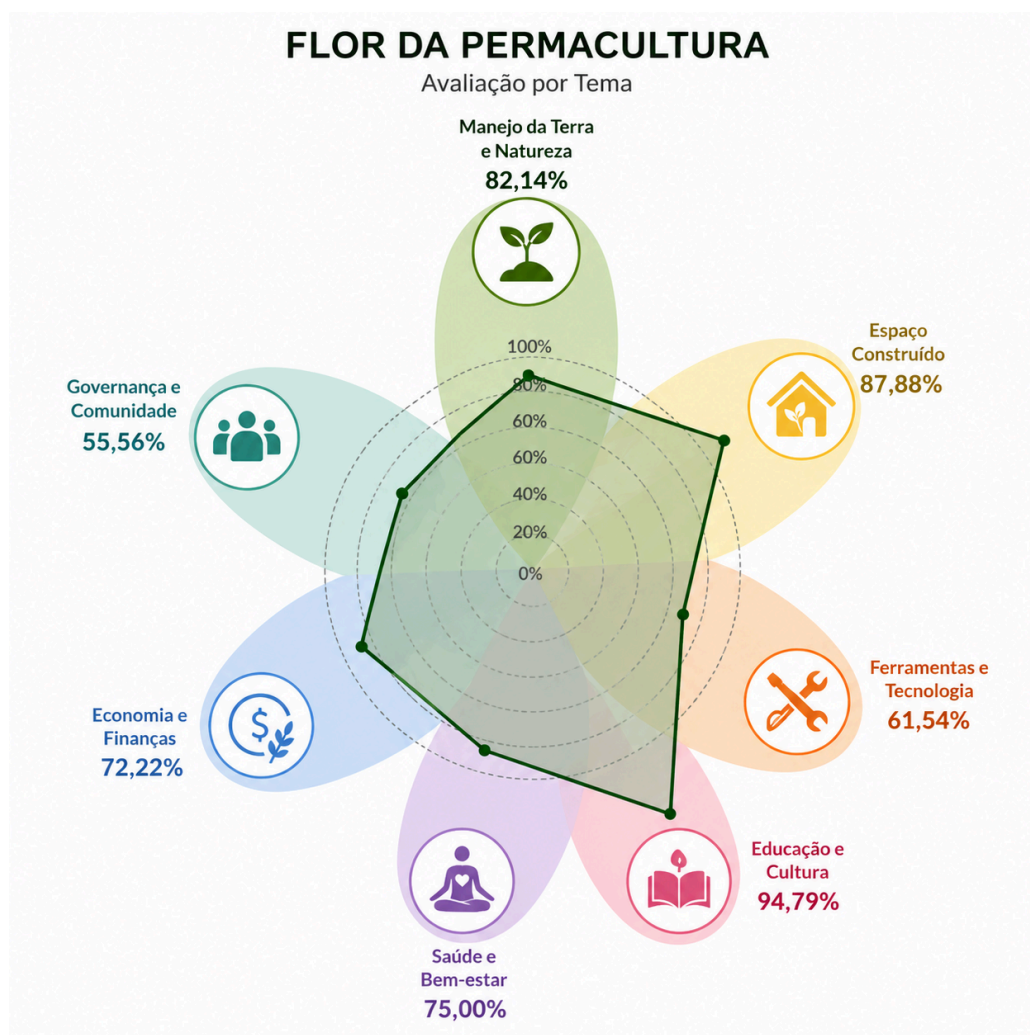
FLOR DA PERMACULTURA
Avaliação por Tema

Manejo da Terra
e Natureza
82,14%

Espaço
Construído
87,88%

Governança e
Comunidade
55,56%

100%
80%
60%
60%
40%
20%
0%

Ferramentas e
Tecnologia
61,54%

Economia e
Finanças
72,22%

Educação e
Cultura
94,79%

Saúde e
Bem-estar
75,00%